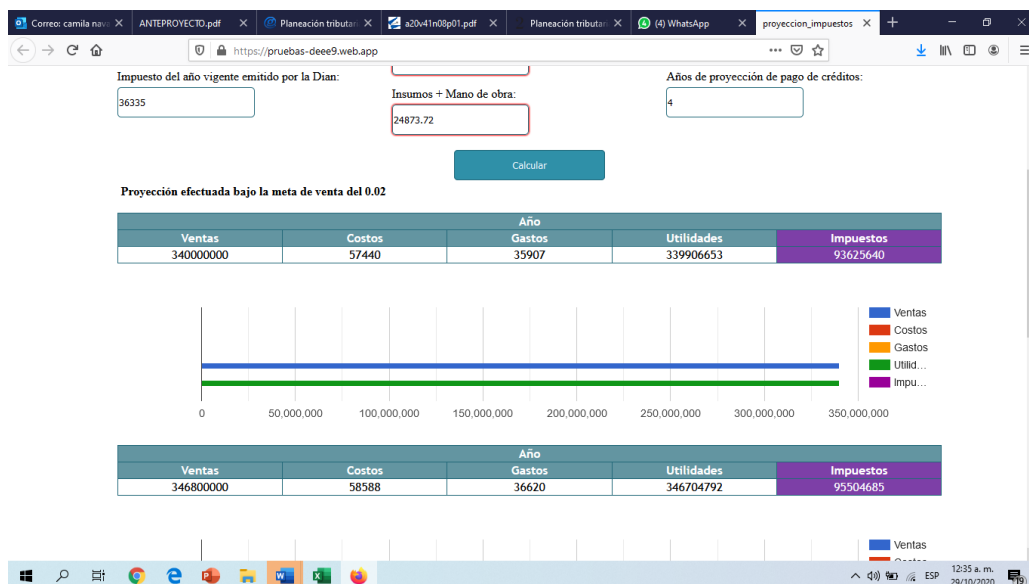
Correo: camila nav ×
ANTEPROYECTO.pdf ×
Planeación tributari ×
a20v41n08p01.pdf ×
Planeación tributari ×
(4) WhatsApp ×
proyeccion_impuestos ×
+

https://pruebas-deee9.web.app

Impuesto del año vigente emitido por la Dian:
36335

Insumos + Mano de obra:
24873.72

Años de proyección de pago de créditos:
4

Calcular

Proyección efectuada bajo la meta de venta del 0.02

| Año | | | | |
|---|---|---|---|---|
| Ventas | Costos | Gastos | Utilidades | Impuestos |
| 340000000 | 57440 | 35907 | 339906653 | 93625640 |

Ventas
Costos
Gastos
Utilid...
Impu...

0 50,000,000 100,000,000 150,000,000 200,000,000 250,000,000 300,000,000 350,000,000

| Año | | | | |
|---|---|---|---|---|
| Ventas | Costos | Gastos | Utilidades | Impuestos |
| 346800000 | 58588 | 36620 | 346704792 | 95504685 |

Ventas
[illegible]

ESP
12:35 a. m.
29/10/2020
19